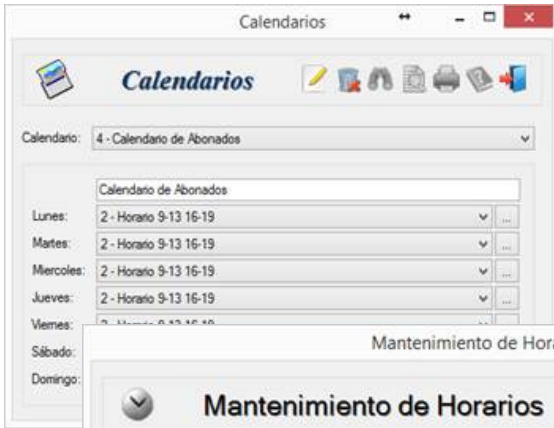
Calendarios

Calendarios

Calendario: 4 - Calendario de Abonados

Calendario de Abonados

Lunes: 2 - Horario 9-13 16-19 ...

Martes: 2 - Horario 9-13 16-19 ...

Miercoles: 2 - Horario 9-13 16-19 ...

Jueves: 2 - Horario 9-13 16-19 ...

Viernes: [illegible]

Sábado:

Domingo:

Mantenimiento de Hora

Mantenimiento de Horarios